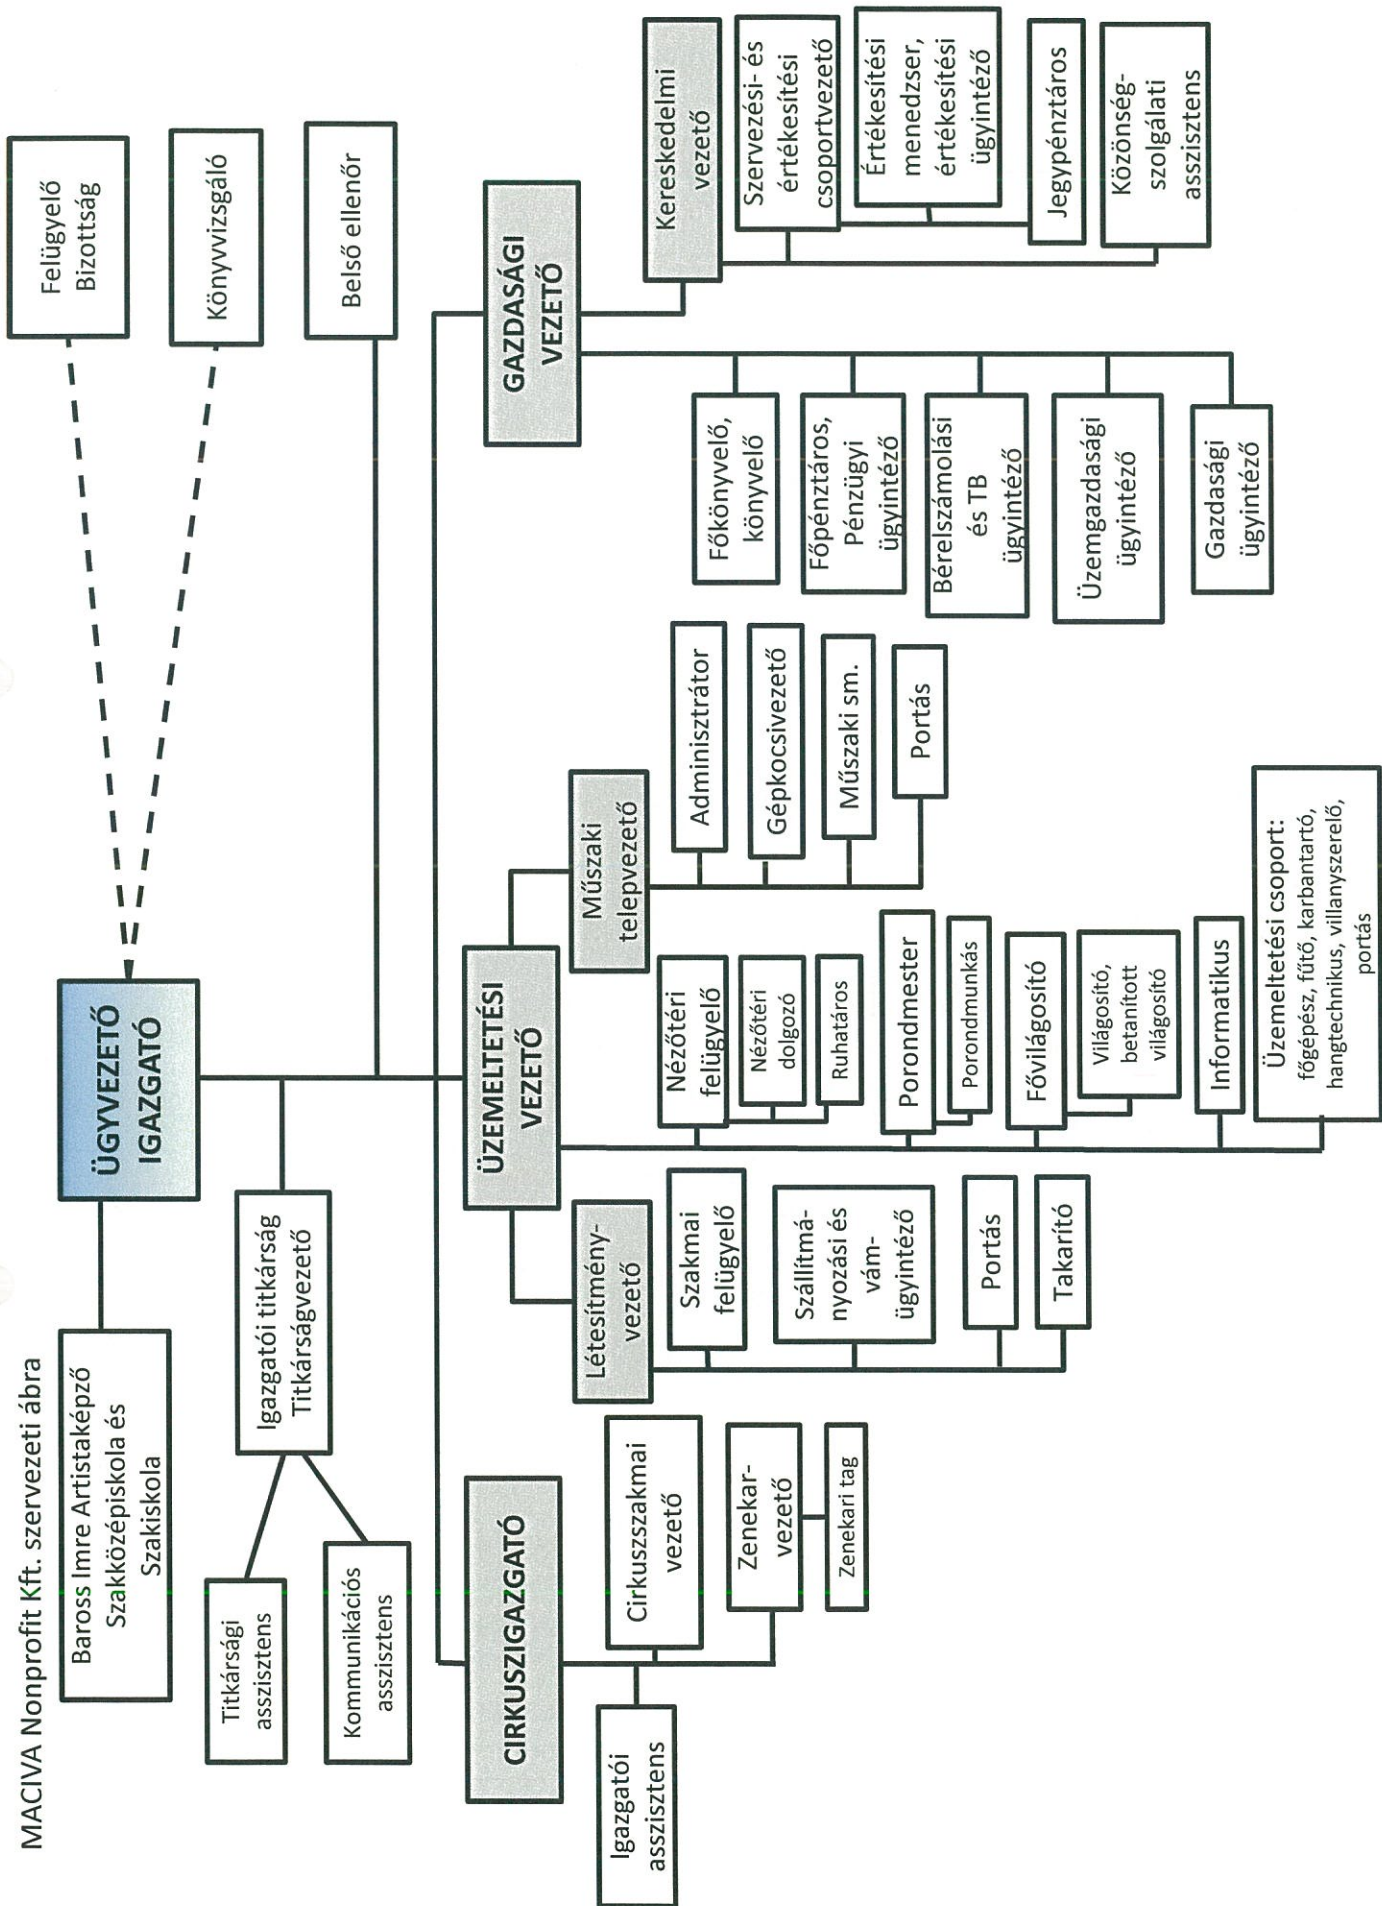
MACIVA Nonprofit Kft. szervezeti ábra

Felügyelő Bizottság

Könyvvizsgáló

Belső ellenőr

ÜGYVEZETŐ IGAZGATÓ

Baross Imre Artistaképző Szakközépiskola és Szakiskola

Igazgatói titkárság Titkárságvezető

Titkársági asszisztens

Kommunikációs asszisztens

GAZDASÁGI VEZETŐ

Kereskedelmi vezető

Szervezési- és értékesítési csoportvezető

Értékesítési menedzser, értékesítési ügyintéző

Jegypénztáros

Közönség-szolgálati asszisztens

Főkönyvelő, könyvelő

Főpénztáros, Pénzügyi ügyintéző

Bérelszámolási és TB ügyintéző

Üzemgazdasági ügyintéző

Gazdasági ügyintéző

ÜZEMELTETÉSI VEZETŐ

Műszaki telepvezető

Adminisztrátor

Gépkocsivezető

Műszaki sm.

Portás

Nézőtéri felügyelő

Nézőtéri dolgozó

Ruhatáros

Porondmester

Porondmunkás

Fővilágosító

Világosító, betanított világosító

Informatikus

Üzemeltetési csoport: főgépész, fűtő, karbantartó, hangtechnikus, villanyszerelő, portás

Létesítmény-vezető

Szakmai felügyelő

Szállítmányozási és vámügyintéző

Portás

Takarító

CIRKUSZIGAZGATÓ

Cirkuszszakmai vezető

Zenekar-vezető

Zenekari tag

Igazgatói asszisztens